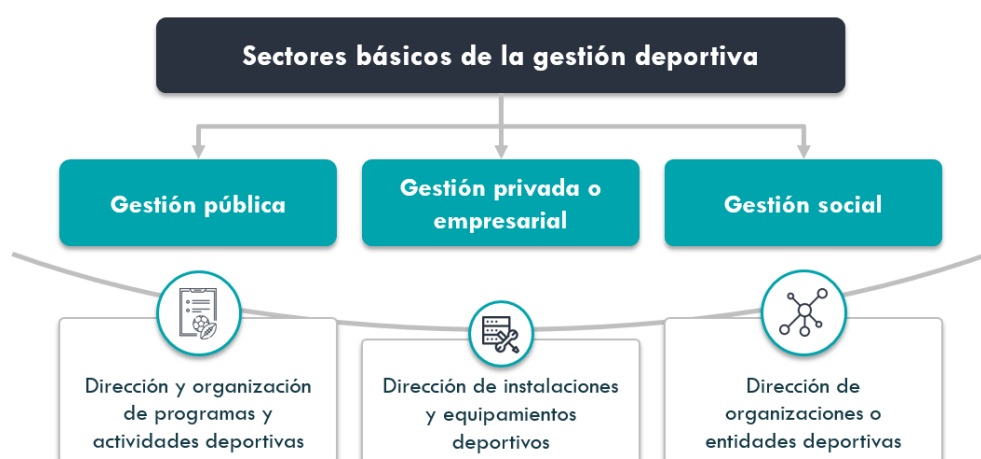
Sectores básicos de la gestión deportiva

Gestión pública

Gestión privada o empresarial

Gestión social

Dirección y organización de programas y actividades deportivas

Dirección de instalaciones y equipamientos deportivos

Dirección de organizaciones o entidades deportivas